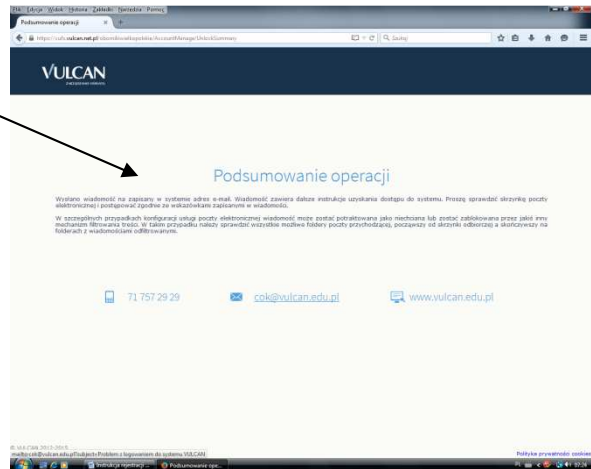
Plik Edycja Widok Historia Zakładki Narzędzia Pomoc
Podsumowanie operacji
https://cufs.vulcan.net.pl/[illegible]/AccountManage/UnlockSummary
Szukaj

VULCAN

Podsumowanie operacji

Wysłano wiadomość na zapisany w systemie adres e-mail. Wiadomość zawiera dalsze instrukcje uzyskania dostępu do systemu. Proszę sprawdzić skrzynkę poczty elektronicznej i postępować zgodnie ze wskazówkami zapisanymi w wiadomości.

W szczególnych przypadkach konfiguracji usługi poczty elektronicznej wiadomość może zostać potraktowana jako niechciana lub zostać zablokowana przez jakiś inny mechanizm filtrowania treści. W takim przypadku należy sprawdzić wszystkie możliwe foldery poczty przychodzącej, począwszy od skrzynki odbiorczej a skończywszy na folderach z wiadomościami odfiltrowanymi.

71 757 29 29
cok@vulcan.edu.pl
www.vulcan.edu.pl

© VULCAN 2013-2015
mailto:cok@vulcan.edu.pl?subject=Problem z logowaniem do systemu VULCAN
Polityka prywatności cookies
Instrukcja rejestracji ...
Podsumowanie ope...
07:26